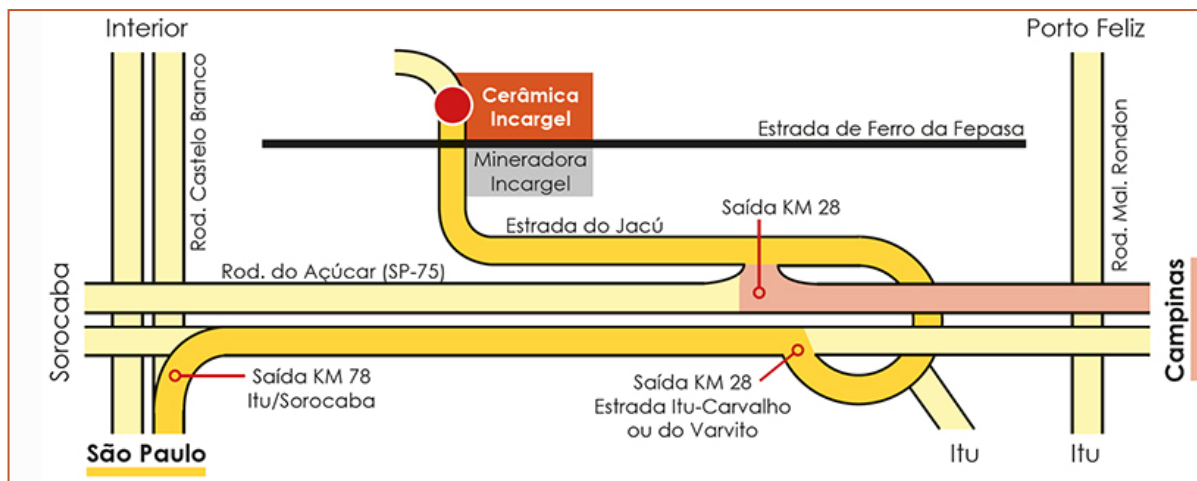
Interior

Porto Feliz

Rod. Castelo Branco

Cerâmica Incargel

Estrada de Ferro da Fepasa

Mineradora Incargel

Rod. Mal. Rondon

Estrada do Jacú

Saída KM 28

Rod. do Açúcar (SP-75)

Sorocaba

Campinas

Saída KM 78 Itu/Sorocaba

Saída KM 28 Estrada Itu-Carvalho ou do Varvito

São Paulo

Itu

Itu